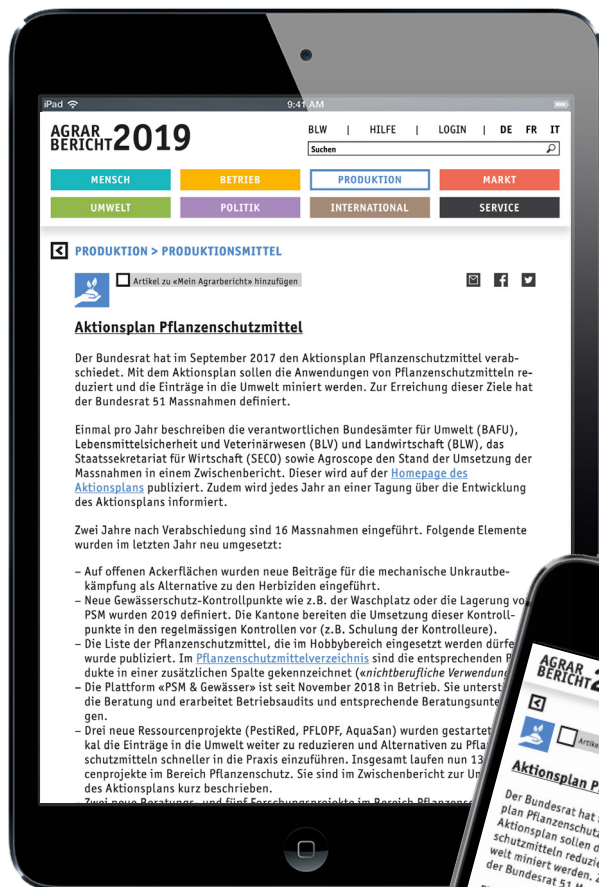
iPad 9:41 AM

AGRAR BERICHT 2019

BLW | HILFE | LOGIN | DE FR IT

Suchen

MENSCH BETRIEB PRODUKTION MARKT
UMWELT POLITIK INTERNATIONAL SERVICE

PRODUKTION > PRODUKTIONSMITTEL

Artikel zu «Mein Agrarbericht» hinzufügen

Aktionsplan Pflanzenschutzmittel

Der Bundesrat hat im September 2017 den Aktionsplan Pflanzenschutzmittel verabschiedet. Mit dem Aktionsplan sollen die Anwendungen von Pflanzenschutzmitteln reduziert und die Einträge in die Umwelt miniert werden. Zur Erreichung dieser Ziele hat der Bundesrat 51 Massnahmen definiert.

Einmal pro Jahr beschreiben die verantwortlichen Bundesämter für Umwelt (BAFU), Lebensmittelsicherheit und Veterinärwesen (BLV) und Landwirtschaft (BLW), das Staatssekretariat für Wirtschaft (SECO) sowie Agroscope den Stand der Umsetzung der Massnahmen in einem Zwischenbericht. Dieser wird auf der Homepage des Aktionsplans publiziert. Zudem wird jedes Jahr an einer Tagung über die Entwicklung des Aktionsplans informiert.

Zwei Jahre nach Verabschiedung sind 16 Massnahmen eingeführt. Folgende Elemente wurden im letzten Jahr neu umgesetzt:

– Auf offenen Ackerflächen wurden neue Beiträge für die mechanische Unkrautbekämpfung als Alternative zu den Herbiziden eingeführt.
– Neue Gewässerschutz-Kontrollpunkte wie z.B. der Waschplatz oder die Lagerung vo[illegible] PSM wurden 2019 definiert. Die Kantone bereiten die Umsetzung dieser Kontrollpunkte in den regelmässigen Kontrollen vor (z.B. Schulung der Kontrolleure).
– Die Liste der Pflanzenschutzmittel, die im Hobbybereich eingesetzt werden dürfe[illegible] wurde publiziert. Im Pflanzenschutzmittelverzeichnis sind die entsprechenden P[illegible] dukte in einer zusätzlichen Spalte gekennzeichnet («nichtberufliche Verwendung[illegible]
– Die Plattform «PSM & Gewässer» ist seit November 2018 in Betrieb. Sie unterst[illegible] die Beratung und erarbeitet Betriebsaudits und entsprechende Beratungsunte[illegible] gen.
– Drei neue Ressourcenprojekte (PestiRed, PFLOPF, AquaSan) wurden gestartet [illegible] kal die Einträge in die Umwelt weiter zu reduzieren und Alternativen zu Pfla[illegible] schutzmitteln schneller in die Praxis einzuführen. Insgesamt laufen nun 13 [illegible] cenprojekte im Bereich Pflanzenschutz. Sie sind im Zwischenbericht zur U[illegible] des Aktionsplans kurz beschrieben.
– Zwei neue Beratungs- und fünf Forschungsprojekte im Bereich Pflanzensch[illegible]

AGRAR BERICHT 2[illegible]

Artik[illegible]

Aktionsplan P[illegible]

Der Bundesrat hat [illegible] plan Pflanzenschutz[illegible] Aktionsplan sollen d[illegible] schutzmitteln reduzi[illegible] welt miniert werden. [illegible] der Bundesrat 51 M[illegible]